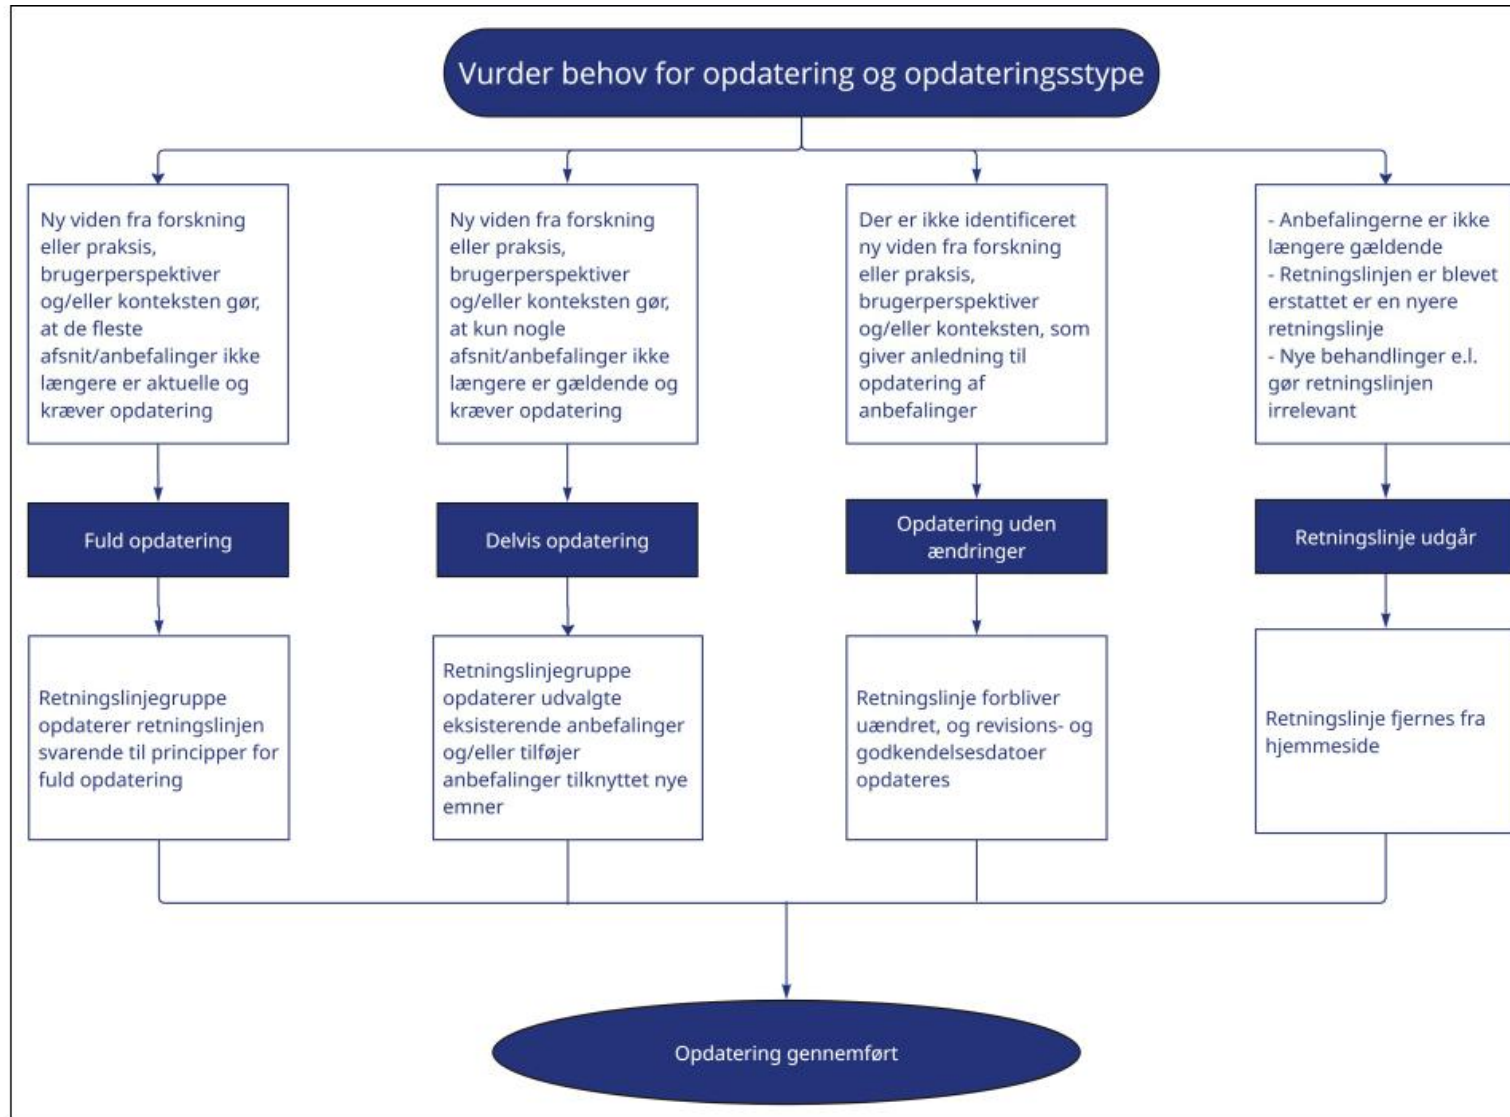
Vurder behov for opdatering og opdateringsstype

Ny viden fra forskning eller praksis, brugerperspektiver og/eller konteksten gør, at de fleste afsnit/anbefalinger ikke længere er aktuelle og kræver opdatering

Fuld opdatering

Retningslinjegruppe opdaterer retningslinjen svarende til principper for fuld opdatering

Ny viden fra forskning eller praksis, brugerperspektiver og/eller konteksten gør, at kun nogle afsnit/anbefalinger ikke længere er gældende og kræver opdatering

Delvis opdatering

Retningslinjegruppe opdaterer udvalgte eksisterende anbefalinger og/eller tilføjer anbefalinger tilknyttet nye emner

Der er ikke identificeret ny viden fra forskning eller praksis, brugerperspektiver og/eller konteksten, som giver anledning til opdatering af anbefalinger

Opdatering uden ændringer

Retningslinje forbliver uændret, og revisions- og godkendelsesdatoer opdateres

- Anbefalingerne er ikke længere gældende
- Retningslinjen er blevet erstattet er en nyere retningslinje
- Nye behandlinger e.l. gør retningslinjen irrelevant

Retningslinje udgår

Retningslinje fjernes fra hjemmeside

Opdatering gennemført